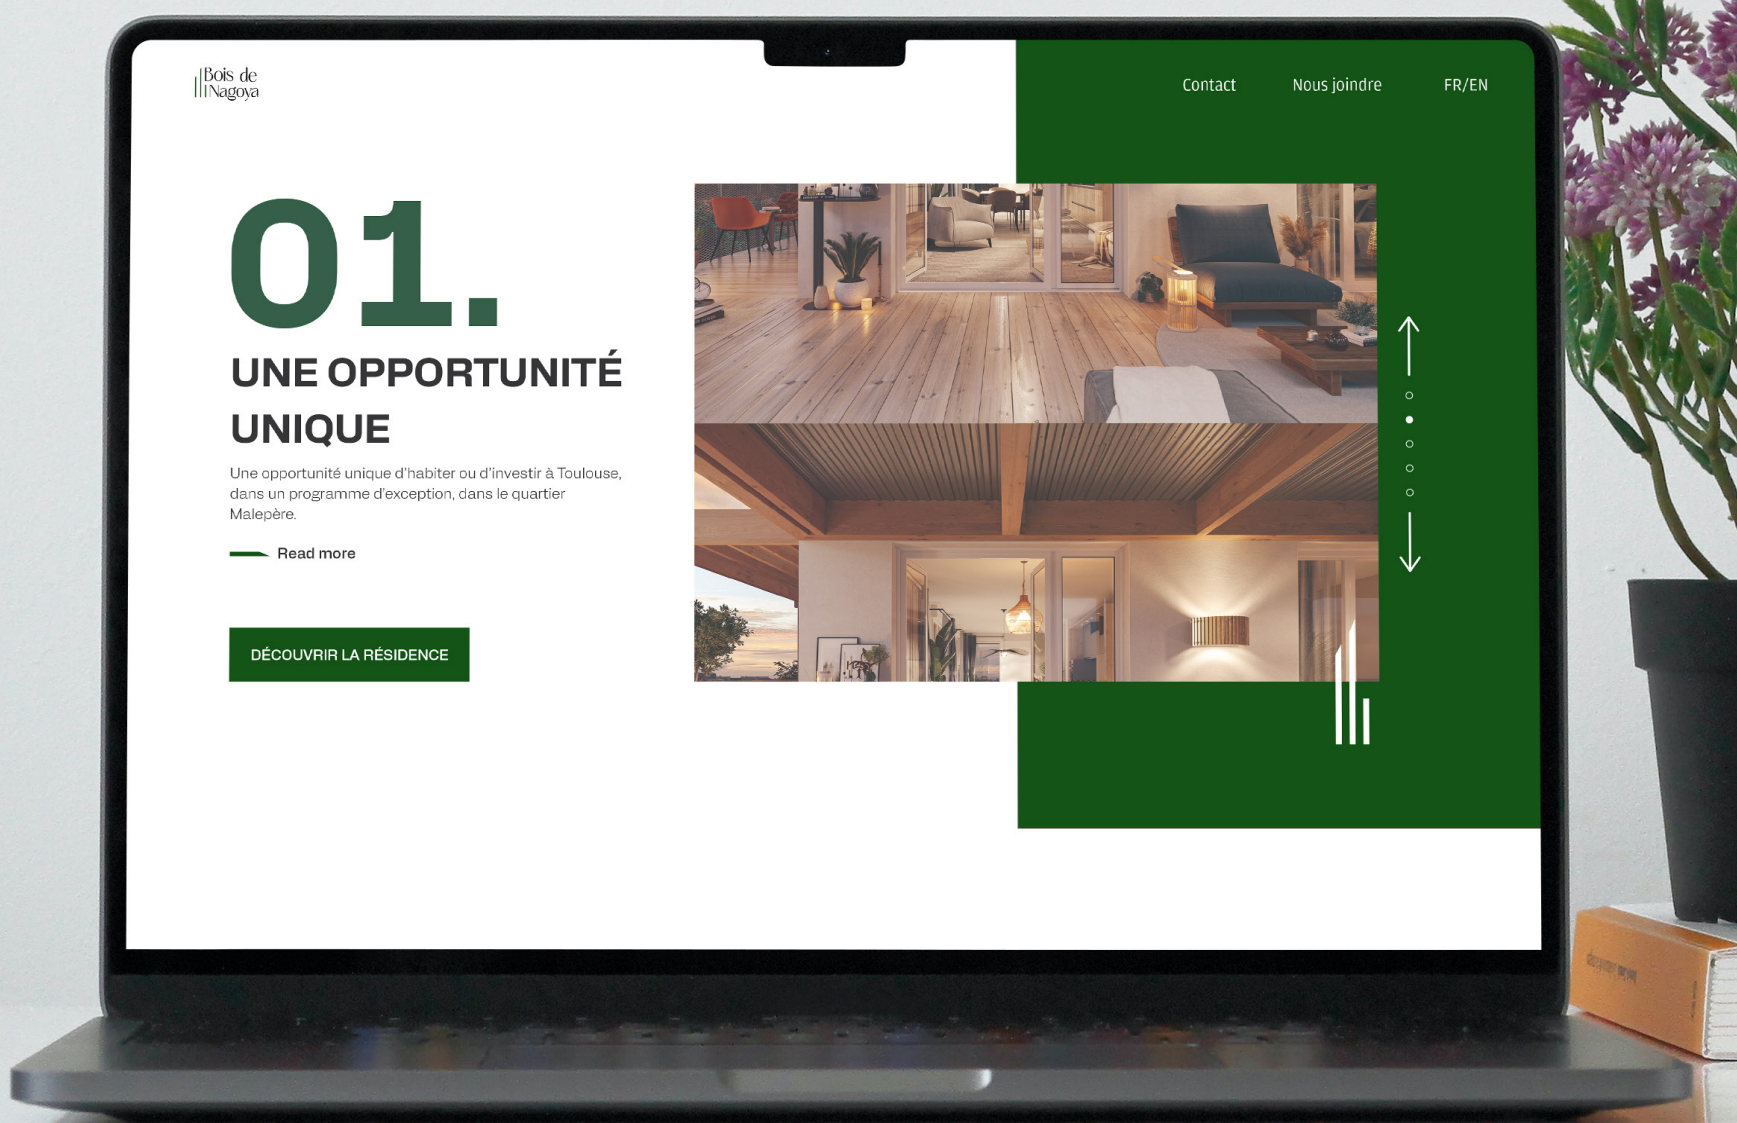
Bois de Nagoya

Contact

Nous joindre

FR/EN

01.

UNE OPPORTUNITÉ UNIQUE

Une opportunité unique d'habiter ou d'investir à Toulouse, dans un programme d'exception, dans le quartier Malepère.

Read more

DÉCOUVRIR LA RÉSIDENCE